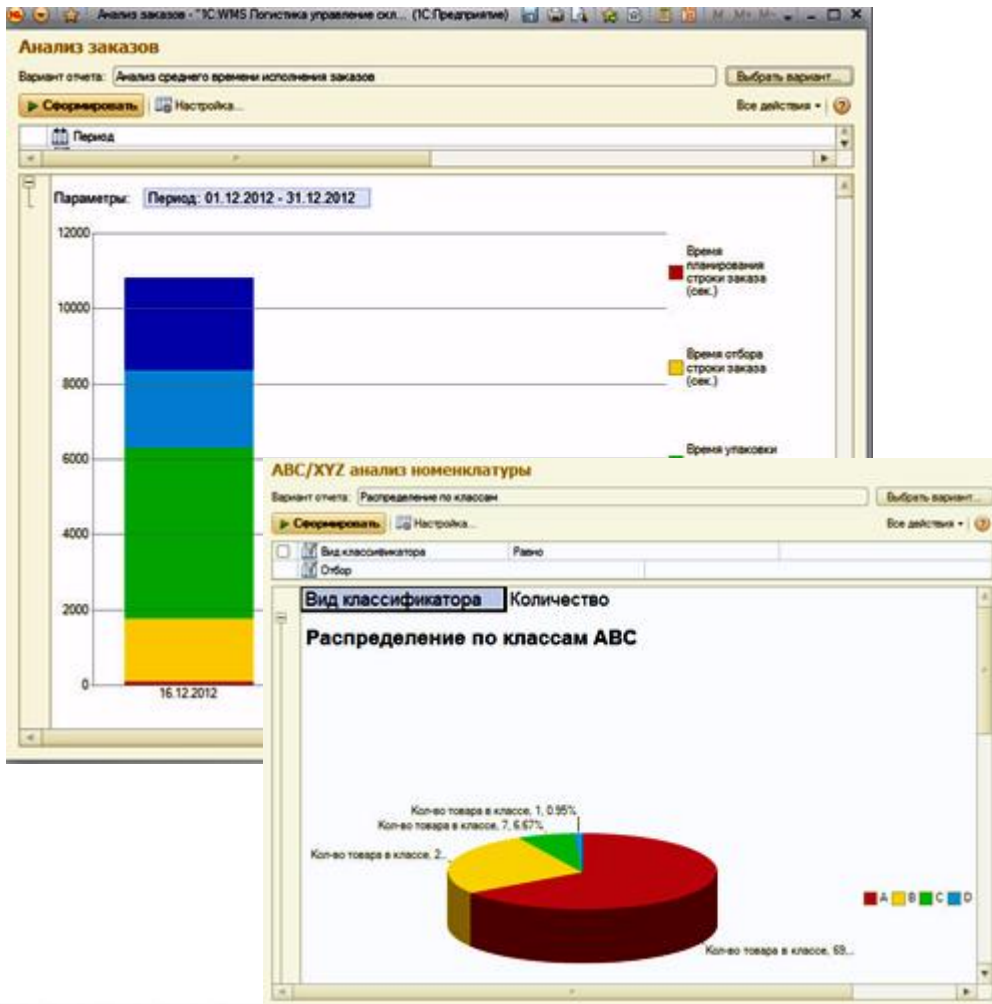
Анализ заказов - "1С:WMS Логистика управление скл... (1С:Предприятие)

Анализ заказов

Вариант отчета: Анализ среднего времени исполнения заказов

Выбрать вариант...

Сформировать

Настройка...

Все действия

Период

Параметры: Период: 01.12.2012 - 31.12.2012

12000

10000

8000

6000

4000

2000

0

16.12.2012

Время планирования строки заказа (сек.)

Время отбора строки заказа (сек.)

Время упаковки

ABC/XYZ анализ номенклатуры

Вариант отчета: Распределение по классам

Выбрать вариант...

Сформировать

Настройка...

Все действия

Вид классификатора

Равно

Отбор

Вид классификатора

Количество

Распределение по классам ABC

Кол-во товара в классе, 1, 0.95%

Кол-во товара в классе, 7, 6.67%

Кол-во товара в классе, 2...

Кол-во товара в классе, 69...

A B C D